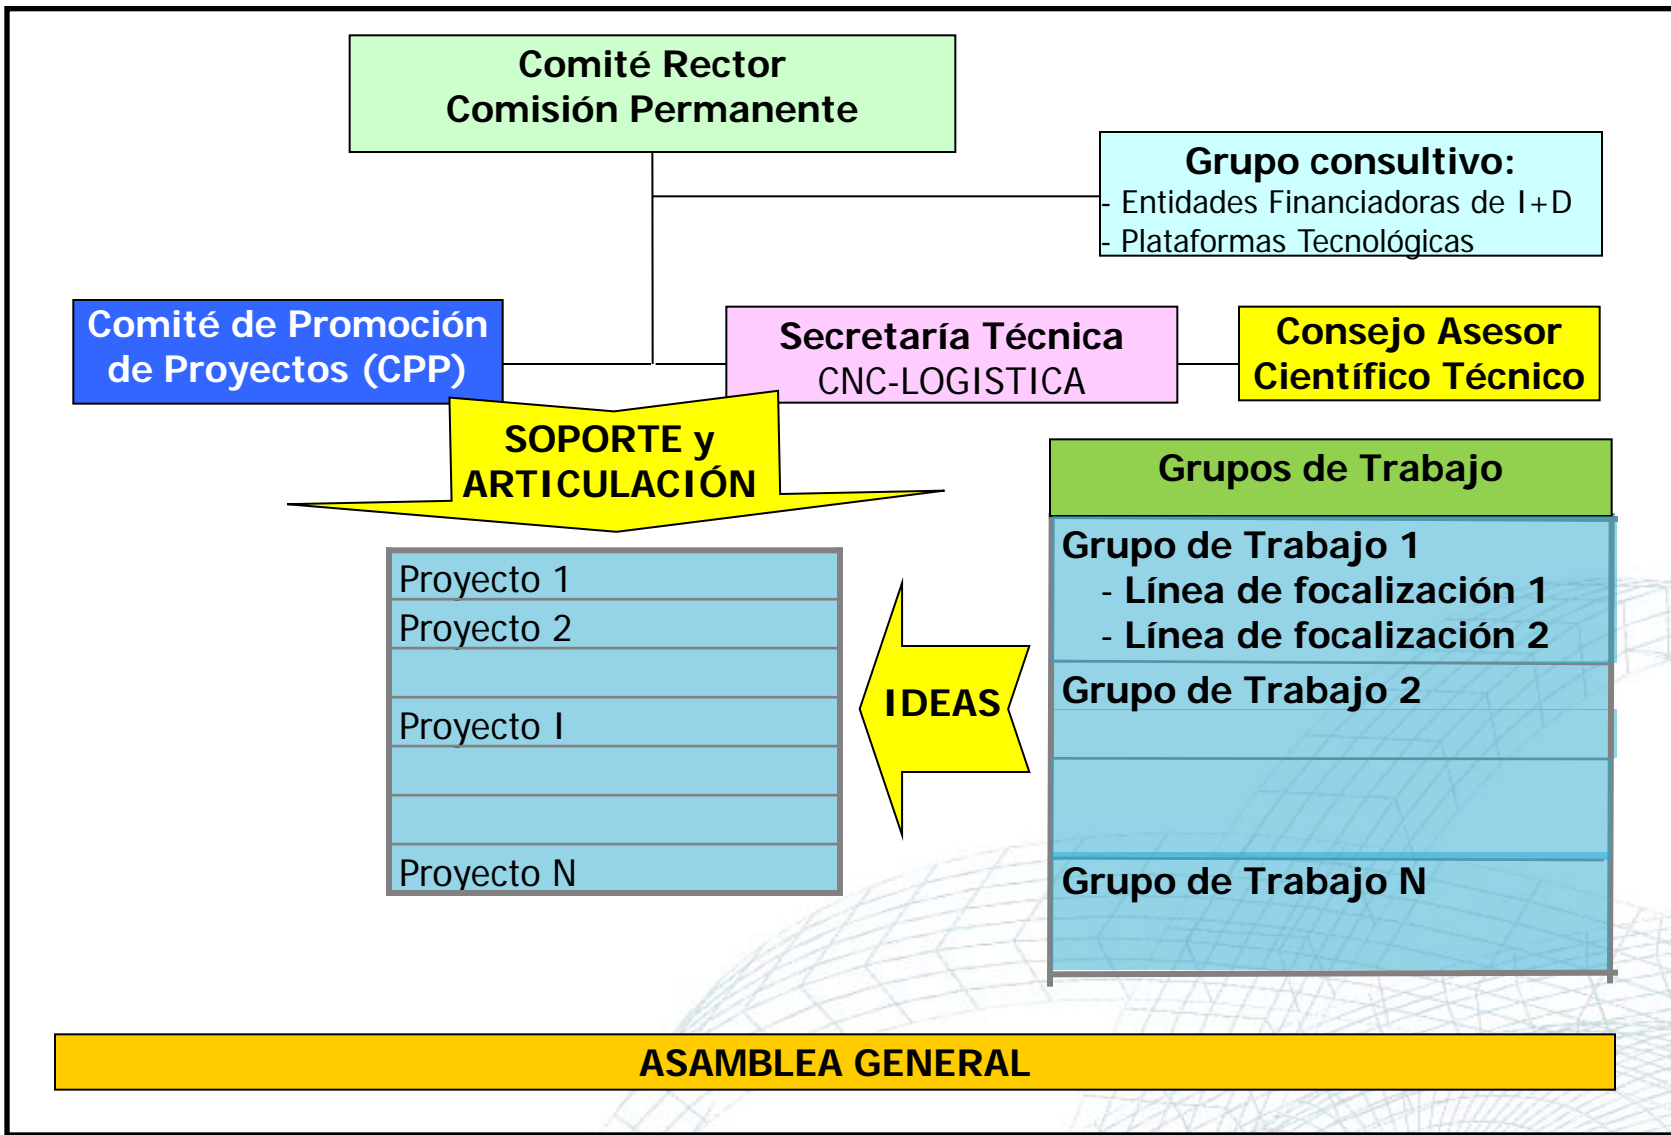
Comité Rector
Comisión Permanente

Grupo consultivo:
- Entidades Financiadoras de I+D
- Plataformas Tecnológicas

Comité de Promoción de Proyectos (CPP)

Secretaría Técnica
CNC-LOGISTICA

Consejo Asesor
Científico Técnico

SOPORTE y ARTICULACIÓN

Grupos de Trabajo

| Proyecto 1 |
|---|
| Proyecto 2 |
| |
| Proyecto I |
| |
| |
| Proyecto N |

IDEAS

Grupo de Trabajo 1
- Línea de focalización 1
- Línea de focalización 2

Grupo de Trabajo 2

Grupo de Trabajo N

ASAMBLEA GENERAL